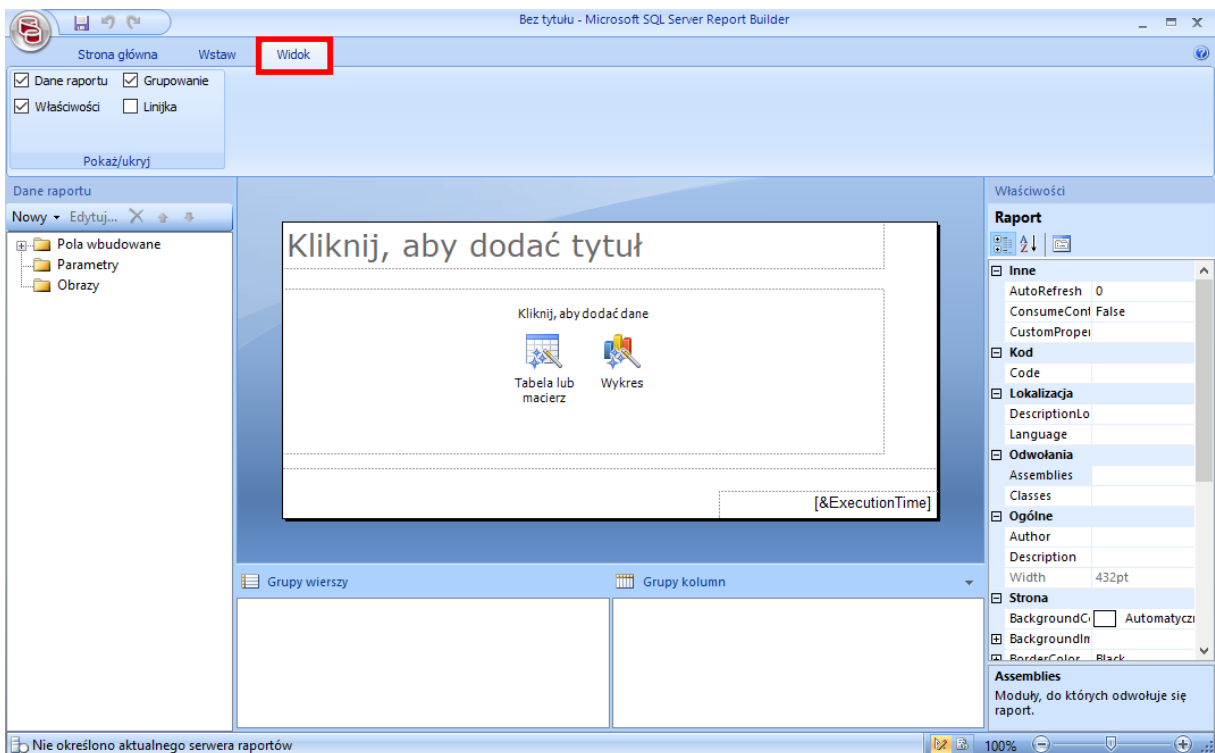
Bez tytułu - Microsoft SQL Server Report Builder

Strona główna
Wstaw
Widok

Dane raportu
Grupowanie
Właściwości
Linijka
Pokaż/ukryj

Dane raportu
Nowy
Edytuj...
Pola wbudowane
Parametry
Obrazy

Kliknij, aby dodać tytuł
Kliknij, aby dodać dane
Tabela lub macierz
Wykres
[&ExecutionTime]

Grupy wierszy
Grupy kolumn

Właściwości
Raport

| | |
|---|---|
| Inne | |
| AutoRefresh | 0 |
| ConsumeCont | False |
| CustomProper | |
| Kod | |
| Code | |
| Lokalizacja | |
| DescriptionLo | |
| Language | |
| Odwołania | |
| Assemblies | |
| Classes | |
| Ogólne | |
| Author | |
| Description | |
| Width | 432pt |
| Strona | |
| BackgroundC | Automatyczı |
| BackgroundIn | |
| BorderColor | Black |

Assemblies
Moduły, do których odwołuje się raport.

Nie określono aktualnego serwera raportów
100%